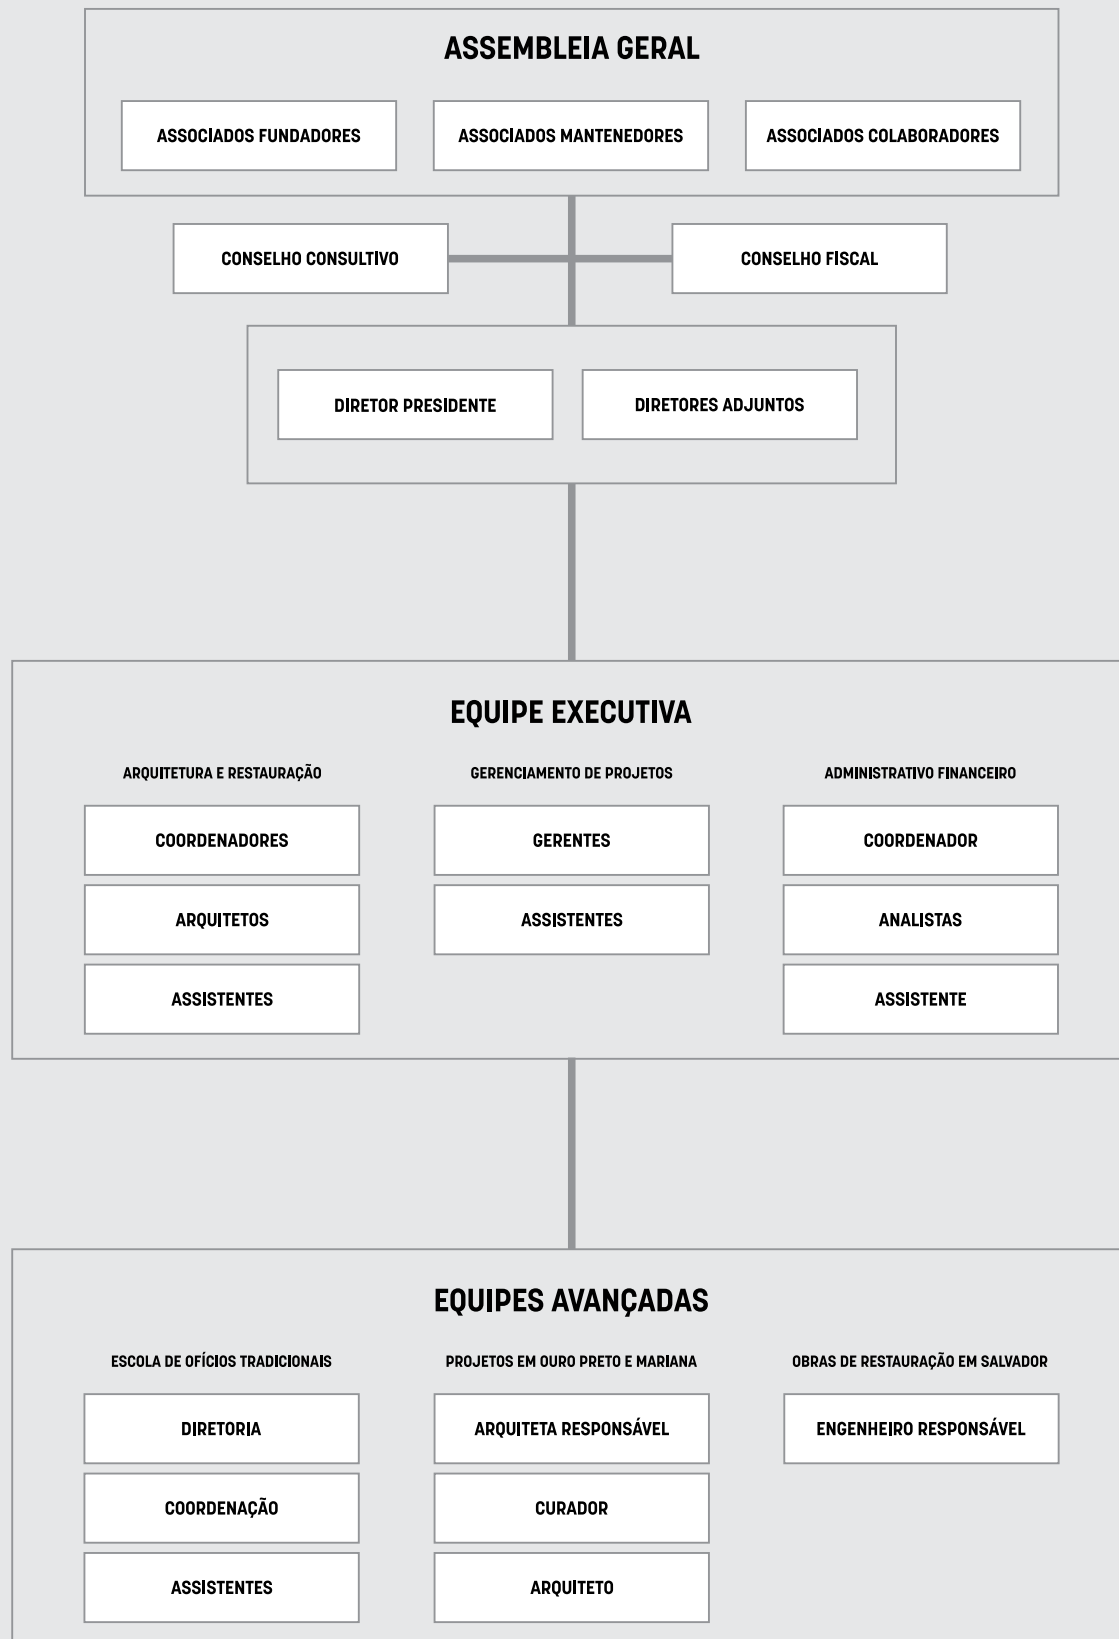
ASSEMBLEIA GERAL

ASSOCIADOS FUNDADORES

ASSOCIADOS MANTENEDORES

ASSOCIADOS COLABORADORES

CONSELHO CONSULTIVO

CONSELHO FISCAL

DIRETOR PRESIDENTE

DIRETORES ADJUNTOS

EQUIPE EXECUTIVA

ARQUITETURA E RESTAURAÇÃO

COORDENADORES

ARQUITETOS

ASSISTENTES

GERENCIAMENTO DE PROJETOS

GERENTES

ASSISTENTES

ADMINISTRATIVO FINANCEIRO

COORDENADOR

ANALISTAS

ASSISTENTE

EQUIPES AVANÇADAS

ESCOLA DE OFÍCIOS TRADICIONAIS

DIRETORIA

COORDENAÇÃO

ASSISTENTES

PROJETOS EM OURO PRETO E MARIANA

ARQUITETA RESPONSÁVEL

CURADOR

ARQUITETO

OBRAS DE RESTAURAÇÃO EM SALVADOR

ENGENHEIRO RESPONSÁVEL